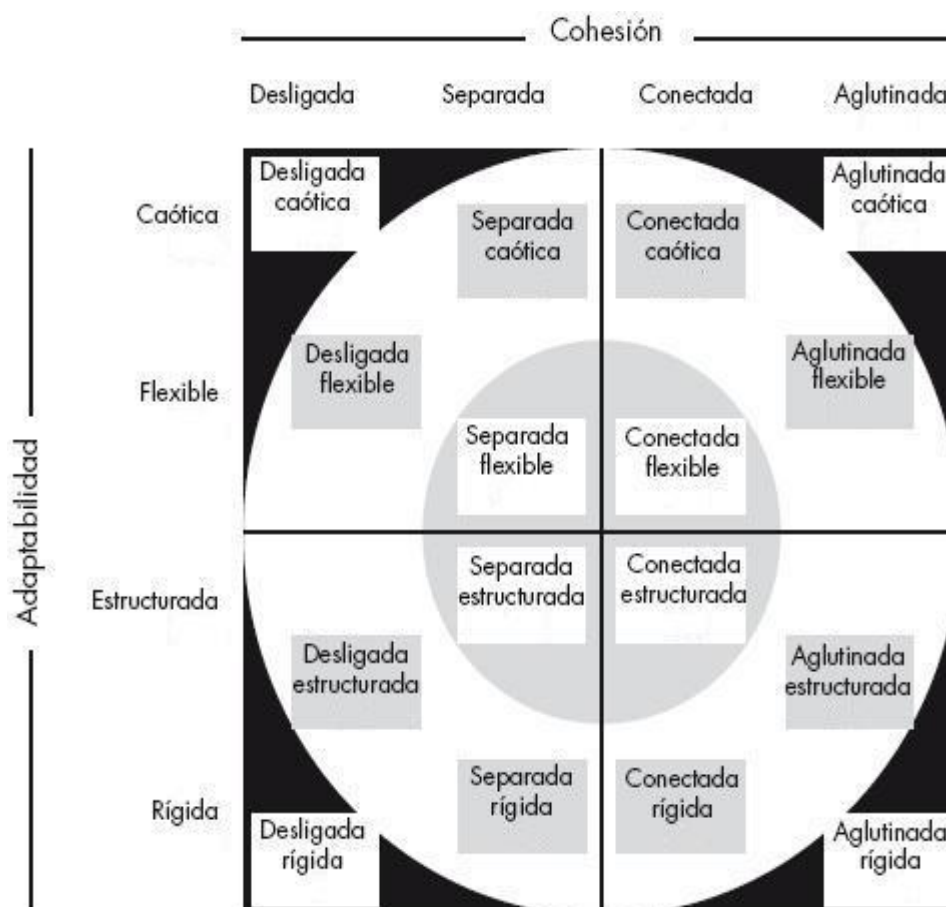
Cohesión

Desligada Separada Conectada Aglutinada

Adaptabilidad

Caótica
Flexible
Estructurada
Rígida

Desligada caótica
Separada caótica
Conectada caótica
Aglutinada caótica

Desligada flexible
Separada flexible
Conectada flexible
Aglutinada flexible

Desligada estructurada
Separada estructurada
Conectada estructurada
Aglutinada estructurada

Desligada rígida
Separada rígida
Conectada rígida
Aglutinada rígida